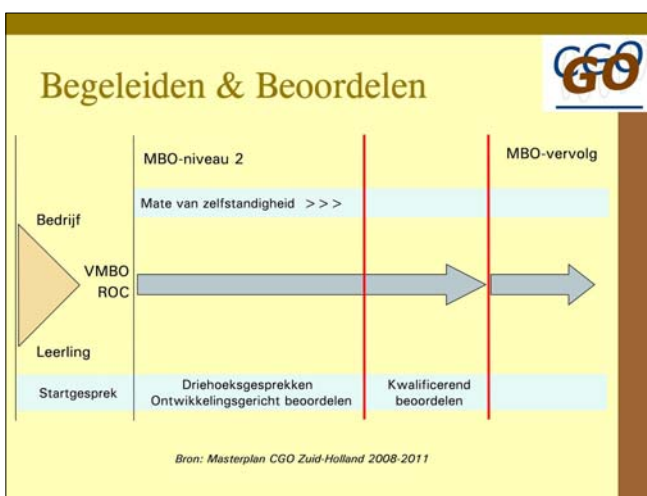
Begeleiden & Beoordelen

CGO
GO

MBO-niveau 2

MBO-vervolg

Mate van zelfstandigheid >>>

Bedrijf

VMBO
ROC

Leerling

Startgesprek

Driehoeksgesprekken
Ontwikkelingsgericht beoordelen

Kwalificerend
beoordelen

Bron: Masterplan CGO Zuid-Holland 2008-2011